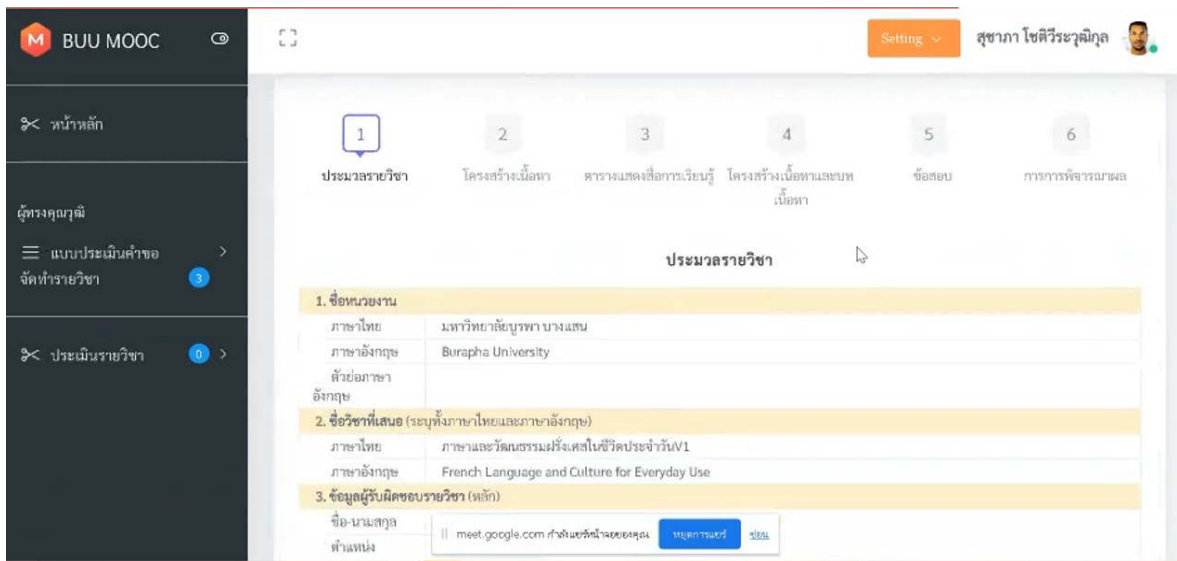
BUU MOOC

หน้าหลัก

ผู้ทรงคุณวุฒิ

แบบประเมินคำขอจัดทำรายวิชา 3

ประเมินรายวิชา 0

Setting

สุชาภา โชติวีระวุฒิกุล

1 ประมวลรายวิชา

2 โครงสร้างเนื้อหา

3 ตารางแสดงสื่อการเรียนรู้

4 โครงสร้างเนื้อหาและบทเนื้อหา

5 ข้อสอบ

6 การการพิจารณาผล

ประมวลรายวิชา

1. ชื่อหน่วยงาน

| | |
|---|---|
| ภาษาไทย | มหาวิทยาลัยบูรพา บางแสน |
| ภาษาอังกฤษ | Burapha University |
| ตัวย่อภาษาอังกฤษ | |

2. ชื่อวิชาที่เสนอ (ระบุทั้งภาษาไทยและภาษาอังกฤษ)

| | |
|---|---|
| ภาษาไทย | ภาษาและวัฒนธรรมฝรั่งเศสในชีวิตประจำวันV1 |
| ภาษาอังกฤษ | French Language and Culture for Everyday Use |

3. ข้อมูลผู้รับผิดชอบรายวิชา (หลัก)

ชื่อ-นามสกุล

ตำแหน่ง

meet.google.com กำลังแชร์หน้าจอของคุณ หยุดการแชร์ ซ่อน